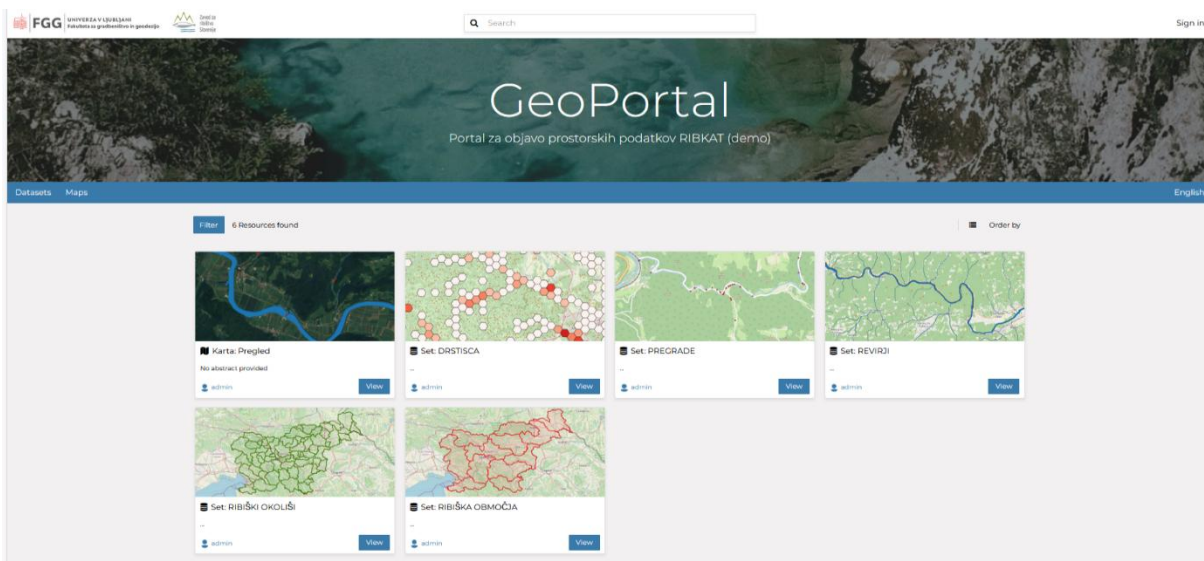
FGG UNIVERZA V LJUBLJANI Fakulteta za gradbeništvo in geodezijo

Zveza ribiških družin Slovenije

Search

Sign in

GeoPortal

Portal za objavo prostorskih podatkov RIBKAT (demo)

Datasets Maps

English

Filter 6 Resources found

Order by

Karta: Pregled

No abstract provided

admin

View

Set: DRSTISCA

...

admin

View

Set: PREGRADE

...

admin

View

Set: REVIRJI

...

admin

View

Set: RIBIŠKI OKOLIŠI

...

admin

View

Set: RIBIŠKA OBMOČJA

...

admin

View